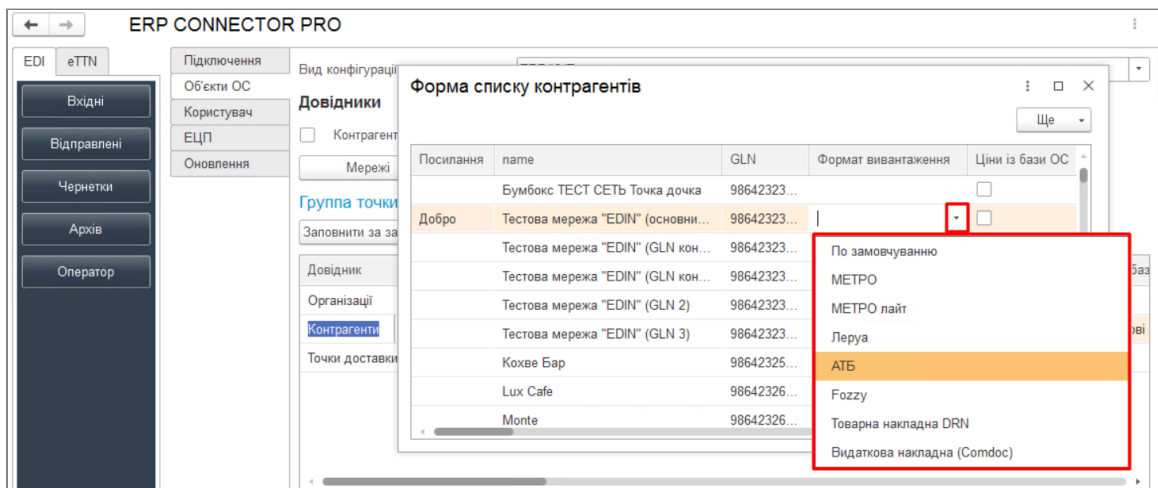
ERP CONNECTOR PRO

EDI
eTTN

Вхідні
Відправлені
Чернетки
Архів
Оператор

Підключення
Об'єкти ОС
Користувач
ЕЦП
Оновлення

Вид конфігураці

Довідники

Контрагент

Мережі

Группа точки

Заповнити за за

Довідник
Організації
Контрагенти
Точки доставки

баз
ові

Форма списку контрагентів

Ще

| Посилання | name | GLN | Формат вивантаження | Ціни із бази ОС |
|---|---|---|---|---|
| | Бумбокс ТЕСТ СЕТЬ Точка дочка | 98642323... | | |
| Добро | Тестова мережа "EDIN" (основни... | 98642323... | | |
| | Тестова мережа "EDIN" (GLN кон... | 98642323... | | |
| | Тестова мережа "EDIN" (GLN кон... | 98642323... | | |
| | Тестова мережа "EDIN" (GLN 2) | 98642323... | | |
| | Тестова мережа "EDIN" (GLN 3) | 98642323... | | |
| | Кохве Бар | 98642325... | | |
| | Lux Cafe | 98642326... | | |
| | Monte | 98642326... | | |

По замовчуванню
МЕТРО
МЕТРО лайт
Леруа
АТБ
Fozzy
Товарна накладна DRN
Видаткова накладна (Comdoc)